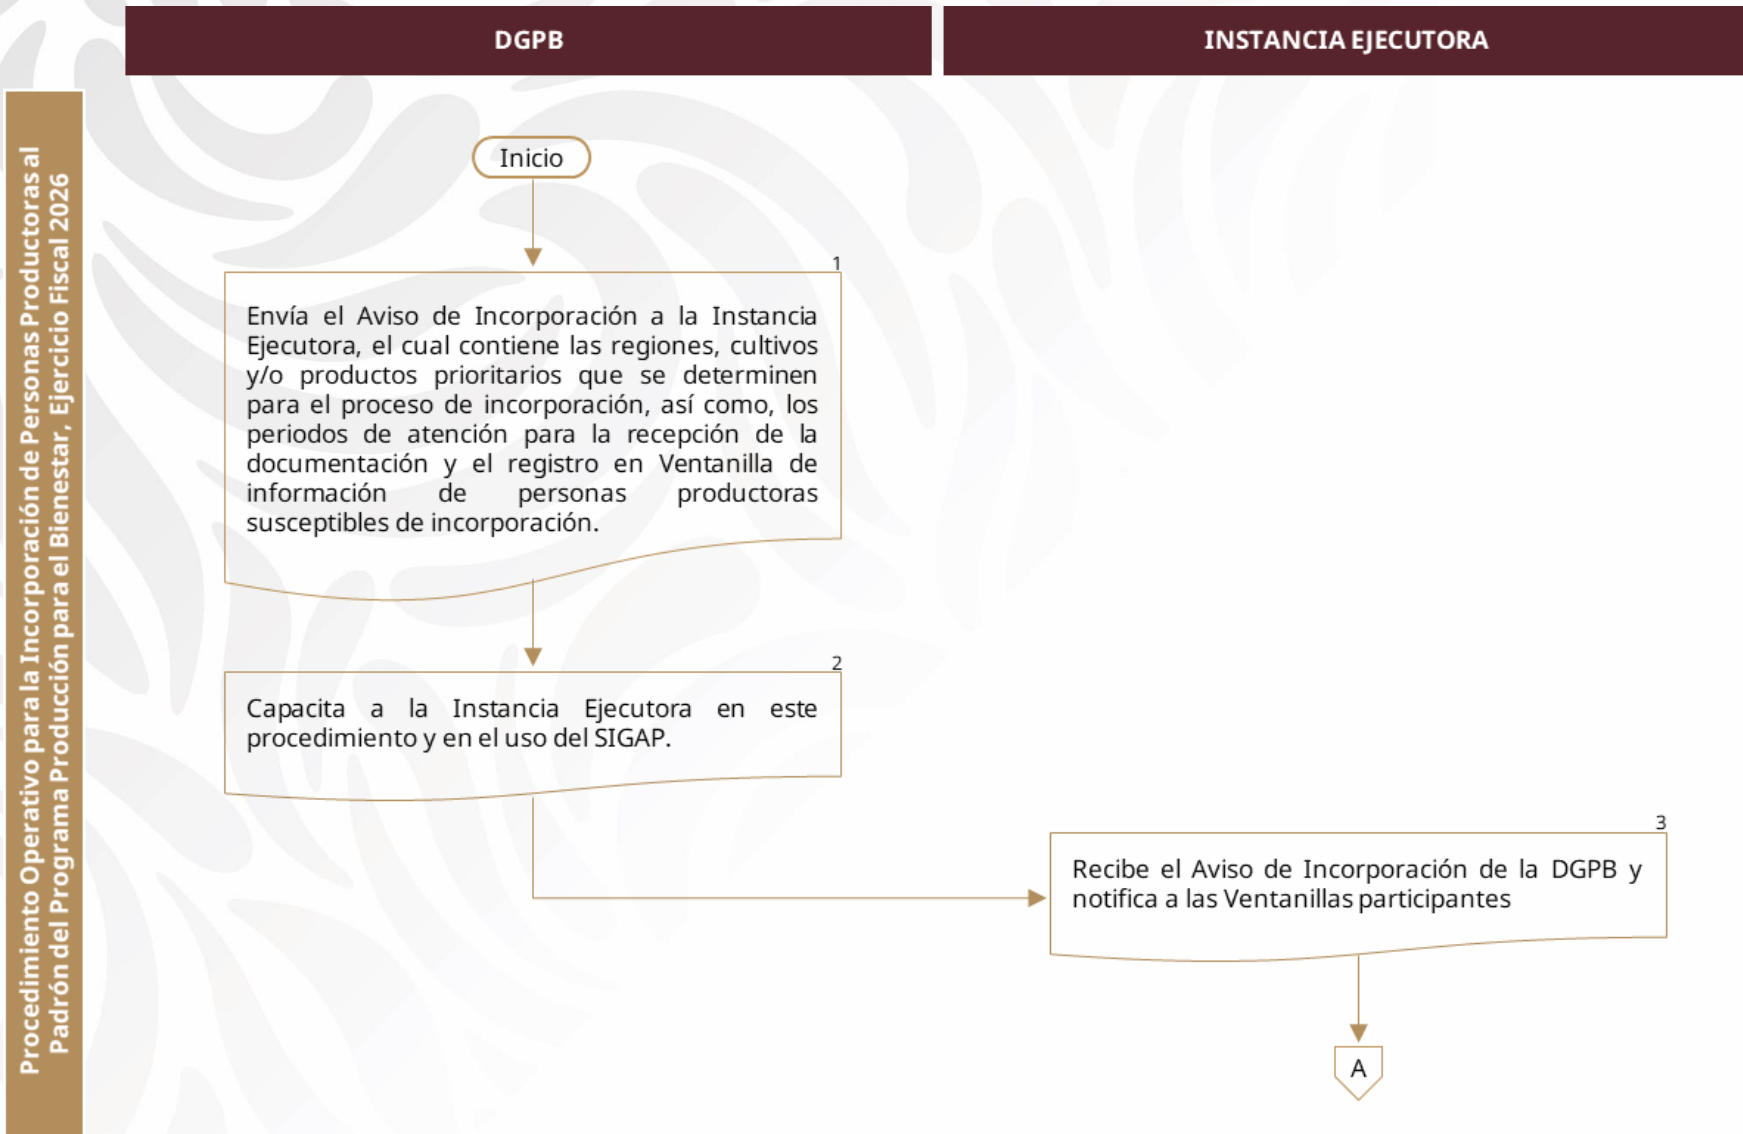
Procedimiento Operativo para la Incorporación de Personas Productoras al Padrón del Programa Producción para el Bienestar, Ejercicio Fiscal 2026

DGPB

INSTANCIA EJECUTORA

Inicio

1

Envía el Aviso de Incorporación a la Instancia Ejecutora, el cual contiene las regiones, cultivos y/o productos prioritarios que se determinen para el proceso de incorporación, así como, los periodos de atención para la recepción de la documentación y el registro en Ventanilla de información de personas productoras susceptibles de incorporación.

2

Capacita a la Instancia Ejecutora en este procedimiento y en el uso del SIGAP.

3

Recibe el Aviso de Incorporación de la DGPB y notifica a las Ventanillas participantes

A